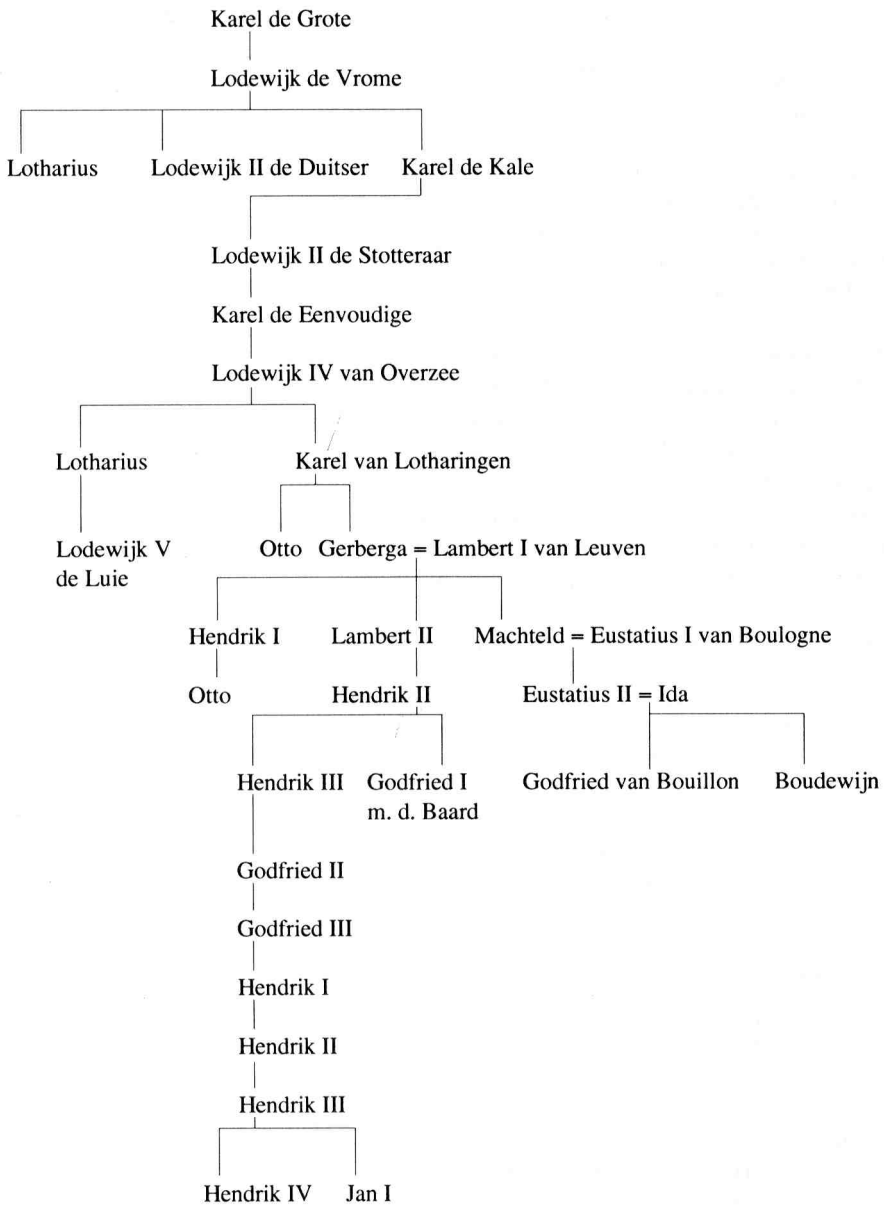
Karel de Grote

Lodewijk de Vrome

Lotharius

Lodewijk II de Duitser

Karel de Kale

Lodewijk II de Stotteraar

Karel de Eenvoudige

Lodewijk IV van Overzee

Lotharius

Karel van Lotharingen

Lodewijk V de Luie

Otto

Gerberga = Lambert I van Leuven

Hendrik I

Lambert II

Machteld = Eustatius I van Boulogne

Otto

Hendrik II

Eustatius II = Ida

Hendrik III

Godfried I m. d. Baard

Godfried van Bouillon

Boudewijn

Godfried II

Godfried III

Hendrik I

Hendrik II

Hendrik III

Hendrik IV

Jan I